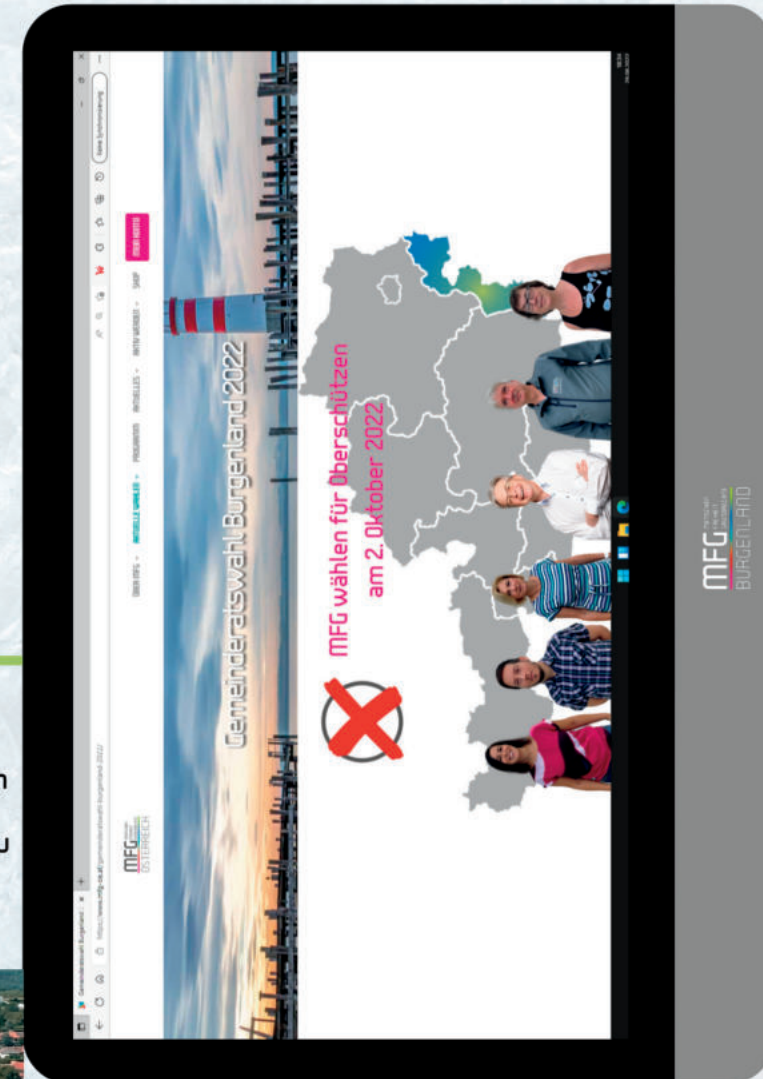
Gemeinderatswahl Burgenland 2022

MFG wählen für Oberschützen am 2. Oktober 2022

MFG ÖSTERREICH

ÜBER MFG
AKTUELLE WAHLEN
PROGRAMM
AKTUELLES
MITWIRKEN
SHOP
JETZT MITGLIED

https://www.mfg-oe.at/gemeinderatswahl-burgenland-2022/

Gemeinderatswahl Burgenland

Keine Synchronisierung

MFG BURGENLAND